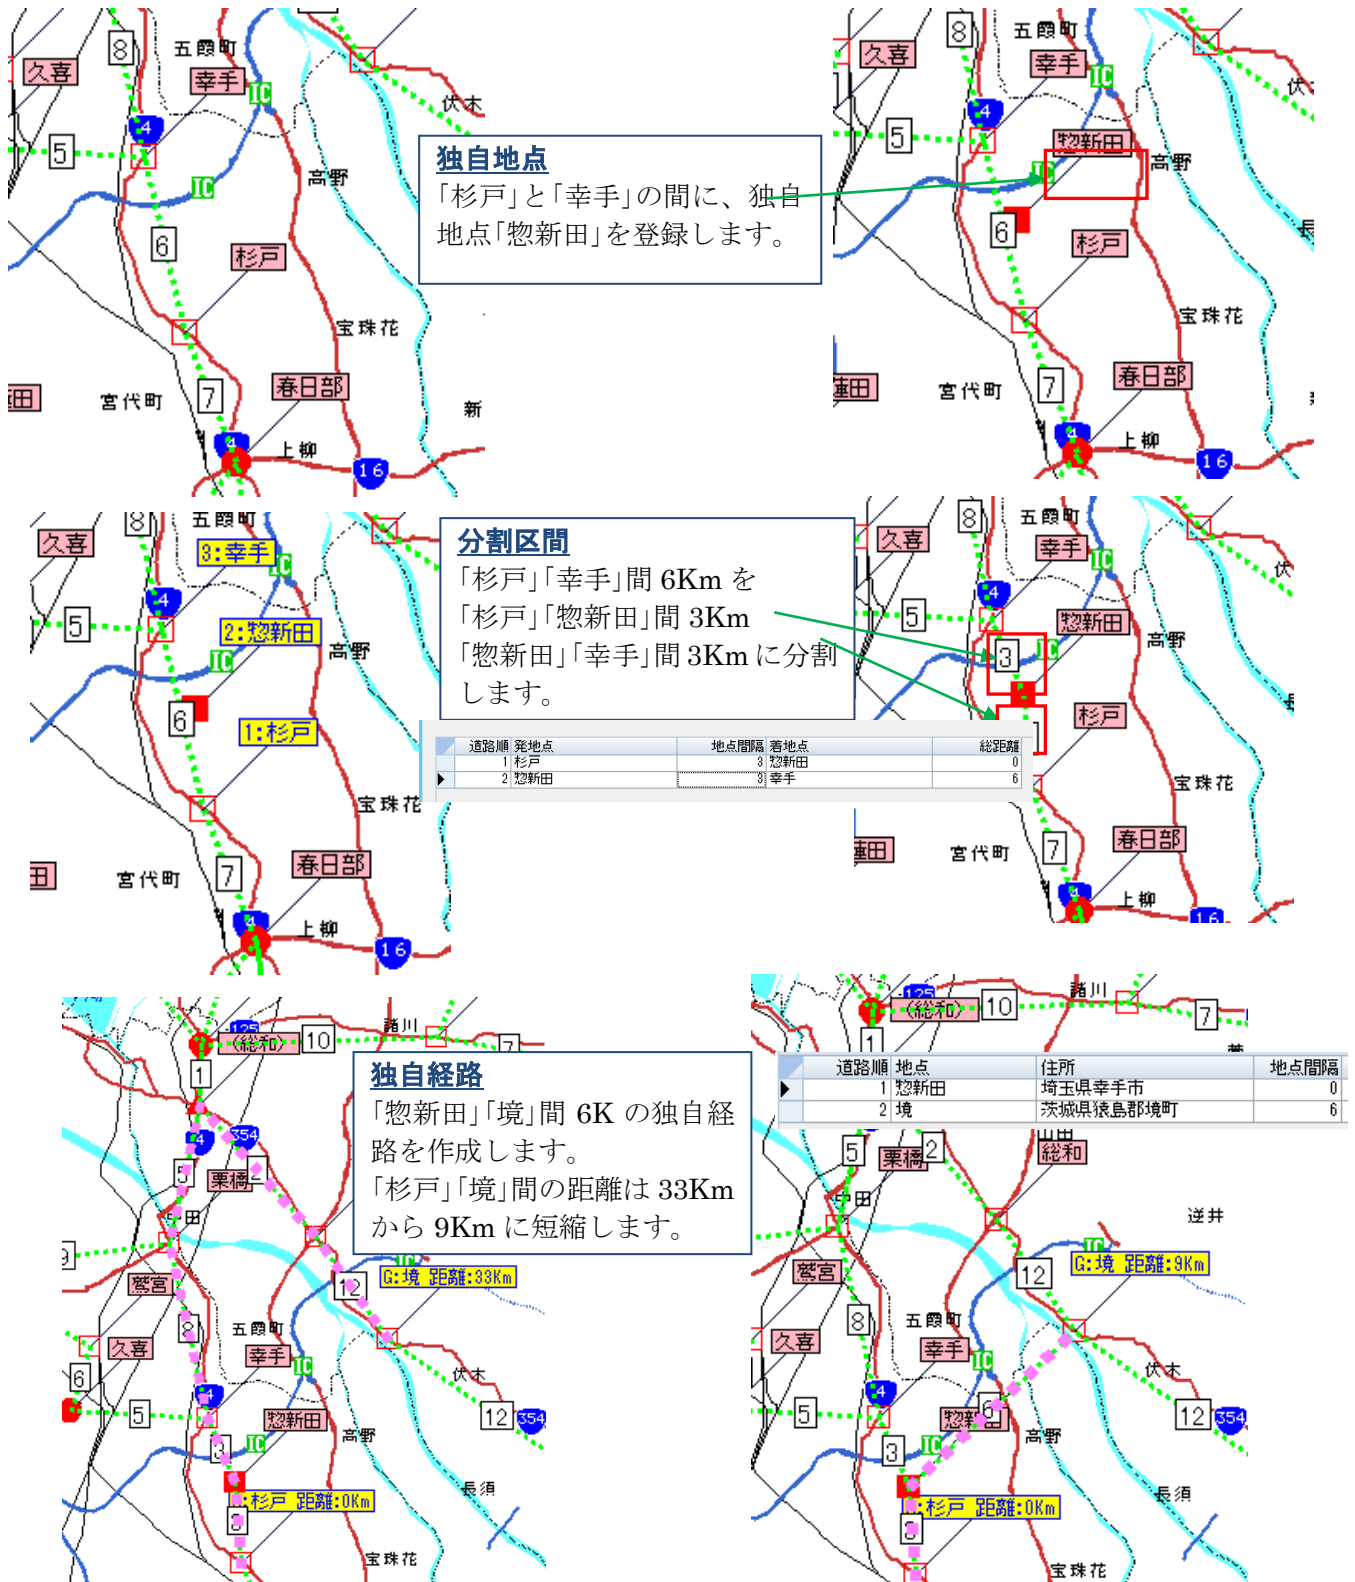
久喜 8 五霞町 幸手 IC 伏木 4 5 IC 高野 6 杉戸 宝珠花 田 宮代町 7 春日部 新 4 上柳 16

独自地点
「杉戸」と「幸手」の間に、独自地点「惣新田」を登録します。

久喜 8 五霞町 幸手 IC 伏 4 5 惣新田 高野 6 杉戸 長 宝珠花 田 宮代町 7 春日部 4 上柳 16

久喜 8 五霞町 3:幸手 IC 4 5 2:惣新田 高野 IC 6 1:杉戸 宝珠花 田 宮代町 7 春日部 4 上柳 16

分割区間
「杉戸」「幸手」間 6Km を
「杉戸」「惣新田」間 3Km
「惣新田」「幸手」間 3Km に分割します。

| 道路順 | 発地点 | 地点間隔 | 着地点 | 総距離 |
|---|---|---|---|---|
| 1 | 杉戸 | 3 | 惣新田 | 0 |
| 2 | 惣新田 | 3 | 幸手 | 6 |

久喜 8 五霞町 幸手 IC 伏 4 5 惣新田 高野 3 IC 杉戸 宝珠花 田 宮代町 7 春日部 4 上柳 16

125 (総和) 10 諸川 7 1 4 354 5 栗橋 2 田 9 鷲宮 12 G:境 距離:33Km 8 五霞町 久喜 幸手 IC 伏木 6 4 5 12 354 惣新田 3 IC 高野 杉戸 距離:0Km 長須 3 宝珠花

独自経路
「惣新田」「境」間 6K の独自経路を作成します。
「杉戸」「境」間の距離は 33Km から 9Km に短縮します。

125 (総和) 10 諸川 7 1

| 道路順 | 地点 | 住所 | 地点間隔 |
|---|---|---|---|
| 1 | 惣新田 | 埼玉県幸手市 | 0 |
| 2 | 境 | 茨城県猿島郡境町 | 6 |

5 栗橋 2 総和 田 逆井 鷲宮 12 G:境 距離:9Km 8 五霞町 久喜 幸手 IC 伏木 4 5 12 354 惣新田 6 IC 3 高野 杉戸 距離:0Km 長須 3 宝珠花